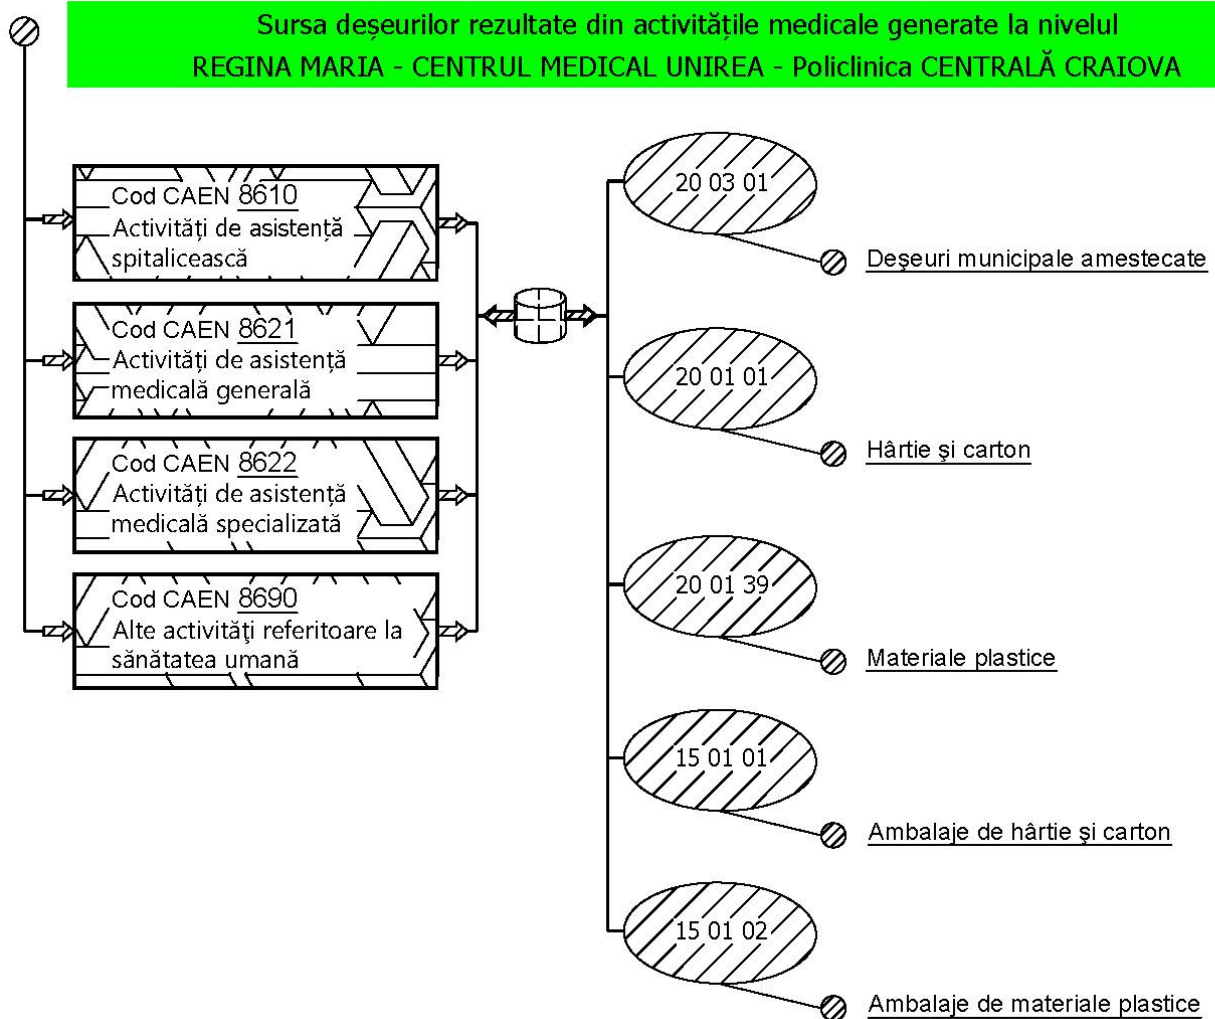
Sursa deșeurilor rezultate din activitățile medicale generate la nivelul
REGINA MARIA - CENTRUL MEDICAL UNIREA - Policlinica CENTRALĂ CRAIOVA

Cod CAEN 8610
Activități de asistență spitalicească

Cod CAEN 8621
Activități de asistență medicală generală

Cod CAEN 8622
Activități de asistență medicală specializată

Cod CAEN 8690
Alte activităţi referitoare la sănătatea umană

20 03 01
Deşeuri municipale amestecate

20 01 01
Hârtie şi carton

20 01 39
Materiale plastice

15 01 01
Ambalaje de hârtie şi carton

15 01 02
Ambalaje de materiale plastice